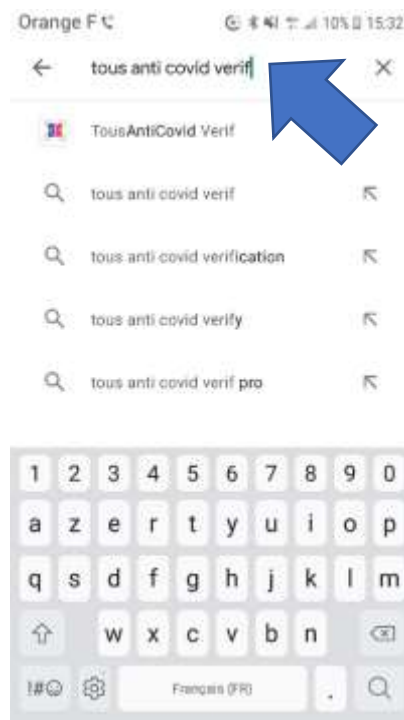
Orange F

10% 15:32

tous anti covid verif

TousAntiCovid Verif

tous anti covid verif

tous anti covid verification

tous anti covid verify

tous anti covid verif pro

1 2 3 4 5 6 7 8 9 0

a z e r t y u i o p

q s d f g h j k l m

w x c v b n

!#☺

Français (FR)

.